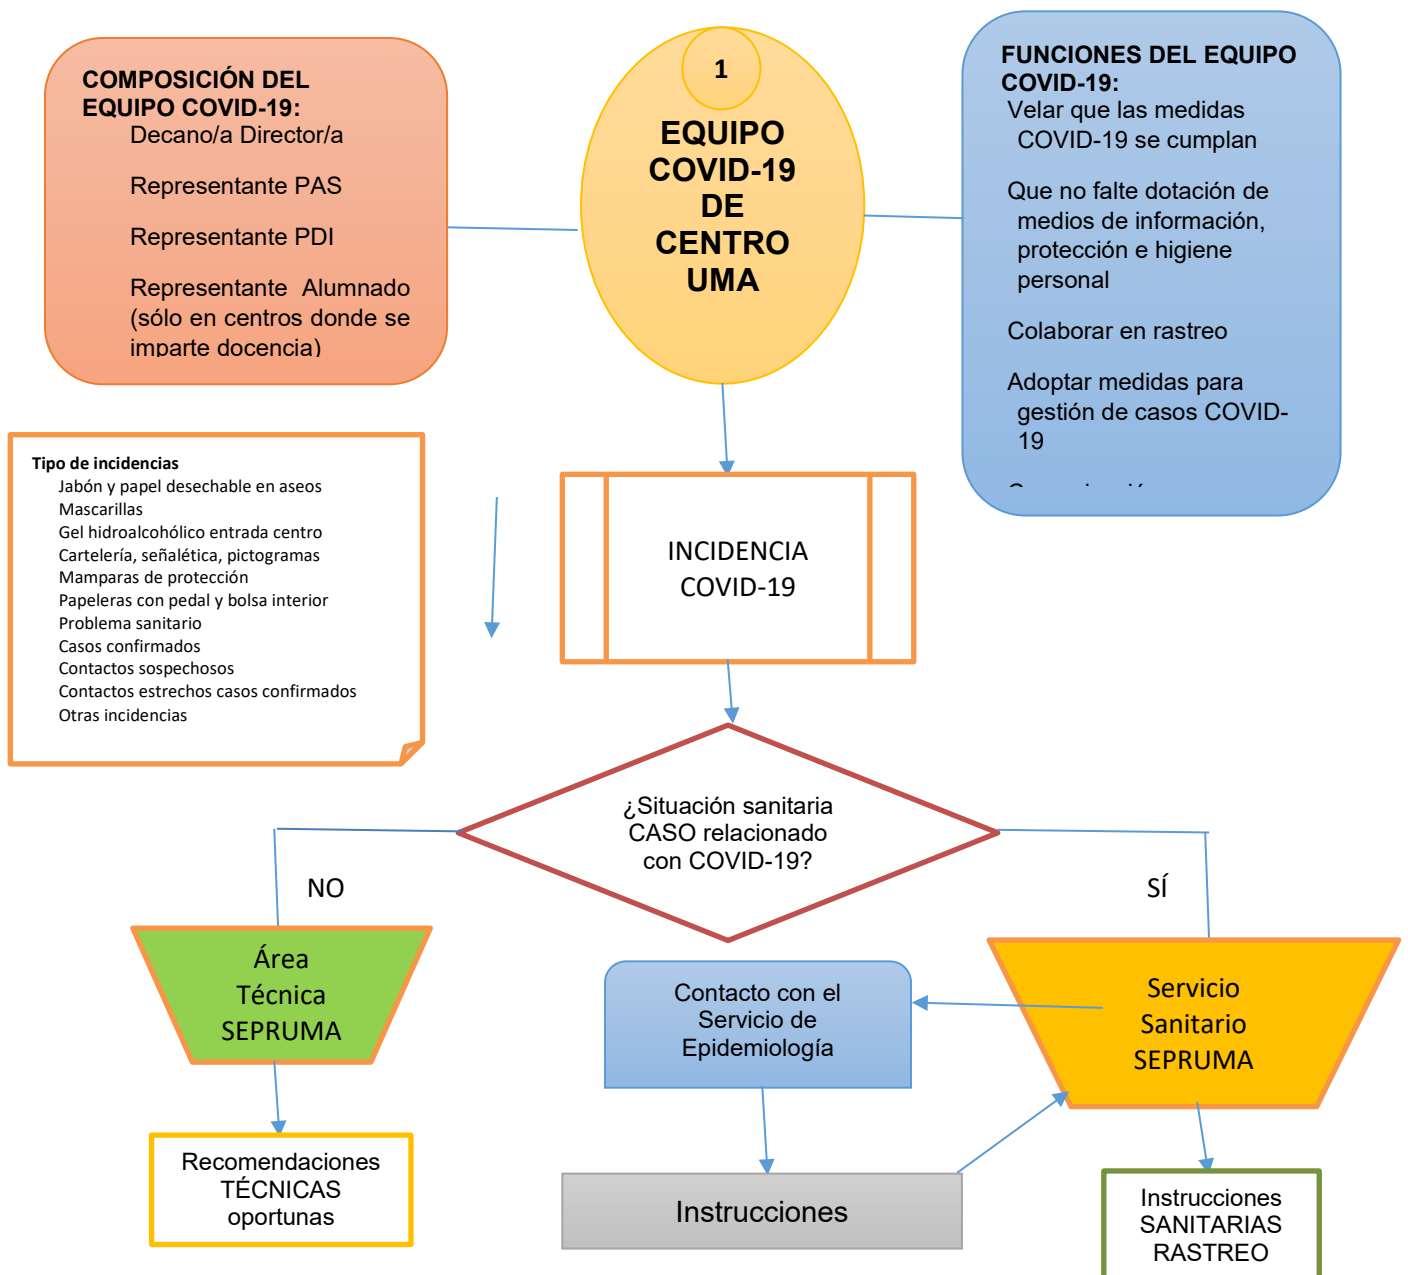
COMPOSICIÓN DEL EQUIPO COVID-19:

Decano/a Director/a

Representante PAS

Representante PDI

Representante Alumnado (sólo en centros donde se imparte docencia)

1

EQUIPO COVID-19 DE CENTRO UMA

FUNCIONES DEL EQUIPO COVID-19:

Velar que las medidas COVID-19 se cumplan

Que no falte dotación de medios de información, protección e higiene personal

Colaborar en rastreo

Adoptar medidas para gestión de casos COVID-19

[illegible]

Tipo de incidencias

Jabón y papel desechable en aseos
Mascarillas
Gel hidroalcohólico entrada centro
Cartelería, señalética, pictogramas
Mamparas de protección
Papeleras con pedal y bolsa interior
Problema sanitario
Casos confirmados
Contactos sospechosos
Contactos estrechos casos confirmados
Otras incidencias

INCIDENCIA COVID-19

¿Situación sanitaria CASO relacionado con COVID-19?

NO

SÍ

Área Técnica SEPRUMA

Contacto con el Servicio de Epidemiología

Servicio Sanitario SEPRUMA

Recomendaciones TÉCNICAS oportunas

Instrucciones

Instrucciones SANITARIAS RASTREO